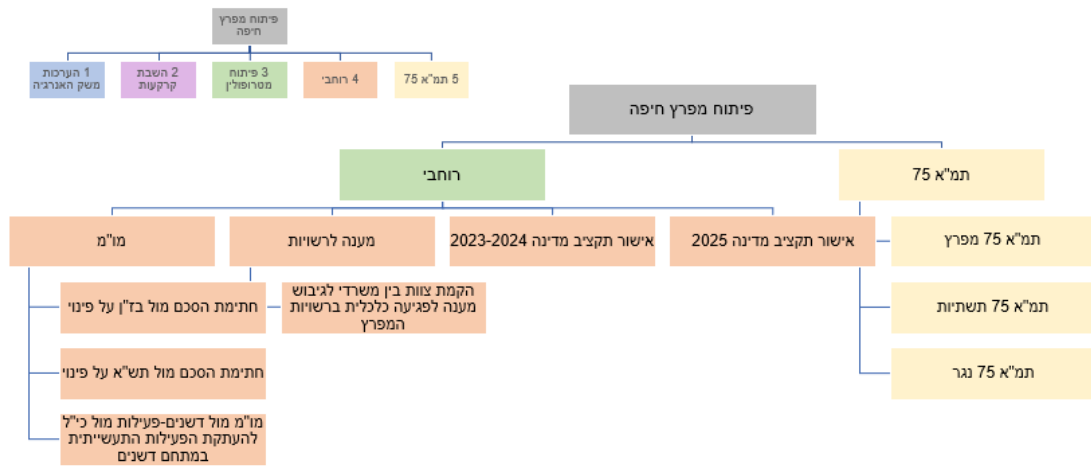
פיתוח מפרץ חיפה

1 הערכות משק האנרגיה
2 השבת קרקעות
3 פיתוח מטרופולין
4 רוחבי
5 תמ"א 75

פיתוח מפרץ חיפה

רוחבי

תמ"א 75

מו"מ

מענה לרשויות

אישור תקציב מדינה 2023-2024

אישור תקציב מדינה 2025

תמ"א 75 מפרץ

תמ"א 75 תשתיות

תמ"א 75 נגר

חתימת הסכם מול בז"ן על פינוי

חתימת הסכם מול תש"א על פינוי

מו"מ מול דשנים-פעילות מול כי"ל להעתקת הפעילות התעשייתית במתחם דשנים

הקמת צוות בין משרדי לגיבוש מענה לפגיעה כלכלית ברשויות המפרץ